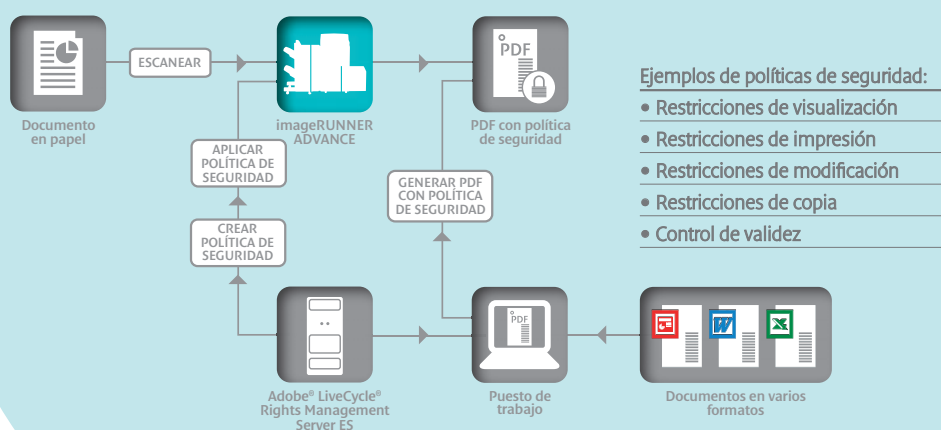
Documento en papel

ESCANEAR

imageRUNNER ADVANCE

PDF

PDF con política de seguridad

APLICAR POLÍTICA DE SEGURIDAD

CREAR POLÍTICA DE SEGURIDAD

GENERAR PDF CON POLÍTICA DE SEGURIDAD

Ejemplos de políticas de seguridad:

• Restricciones de visualización

• Restricciones de impresión

• Restricciones de modificación

• Restricciones de copia

• Control de validez

Adobe® LiveCycle® Rights Management Server ES

PDF

Puesto de trabajo

Documentos en varios formatos